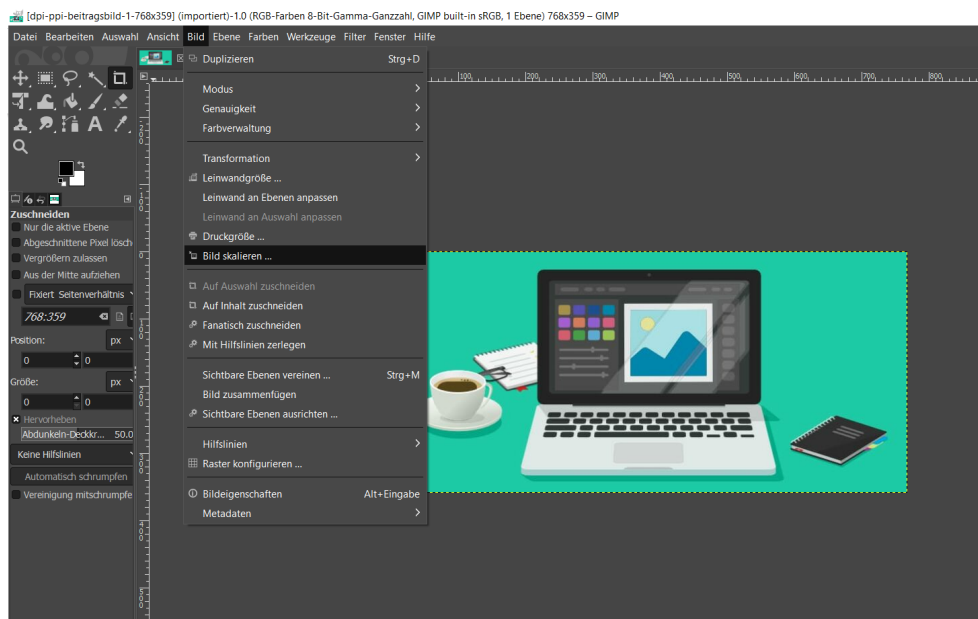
[dpi-ppi-beitragsbild-1-768x359] (importiert)-1.0 (RGB-Farben 8-Bit-Gamma-Ganzzahl, GIMP built-in sRGB, 1 Ebene) 768x359 – GIMP

Datei Bearbeiten Auswahl Ansicht Bild Ebene Farben Werkzeuge Filter Fenster Hilfe

Duplizieren Strg+D
Modus
Genauigkeit
Farbverwaltung
Transformation
Leinwandgröße ...
Leinwand an Ebenen anpassen
Leinwand an Auswahl anpassen
Druckgröße ...
Bild skalieren ...
Auf Auswahl zuschneiden
Auf Inhalt zuschneiden
Fanatisch zuschneiden
Mit Hilfslinien zerlegen
Sichtbare Ebenen vereinen ... Strg+M
Bild zusammenfügen
Sichtbare Ebenen ausrichten ...
Hilfslinien
Raster konfigurieren ...
Bildeigenschaften Alt+Eingabe
Metadaten

Zuschneiden
Nur die aktive Ebene
Abgeschnittene Pixel lösch
Vergrößern zulassen
Aus der Mitte aufziehen
Fixiert Seitenverhältnis
768:359
Position: px
0 0
Größe: px
0 0
Hervorheben
Abdunkeln-Deckkr... 50.0
Keine Hilfslinien
Automatisch schrumpfen
Vereinigung mitschrumpfe

100 200 300 400 500 600 700 800